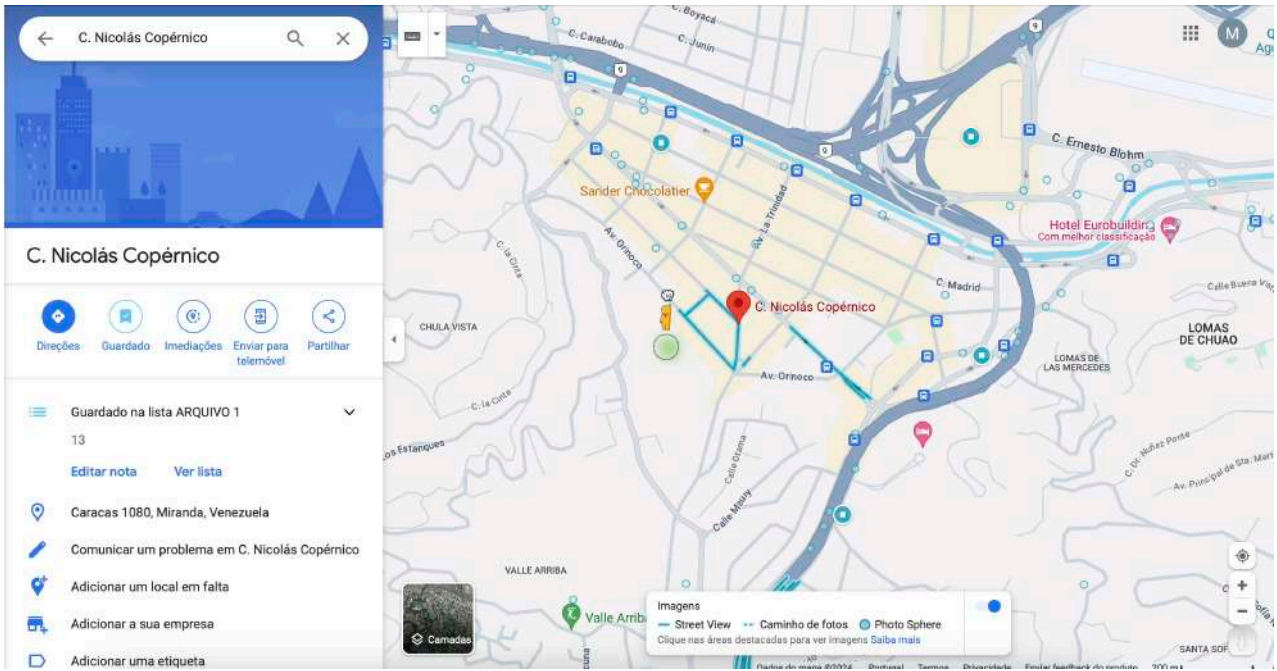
C. Nicolás Copérnico

C. Nicolás Copérnico

Direções
Guardado
Imediações
Enviar para telemóvel
Partilhar

Guardado na lista ARQUIVO 1
13
Editar nota
Ver lista

Caracas 1080, Miranda, Venezuela
Comunicar um problema em C. Nicolás Copérnico
Adicionar um local em falta
Adicionar a sua empresa
Adicionar uma etiqueta

C. Boyacá
C. Carabobo
C. Junín
C. Ernesto Blohm
Sander Chocolatier
Av. La Trinidad
Av. Orinoco
C. la Cinta
Hotel Eurobuilding
Com melhor classificação
C. Nicolás Copérnico
C. Madrid
Calle Buena Vista
CHULA VISTA
LOMAS DE CHUAO
LOMAS DE LAS MERCEDES
Av. Orinoco
C. la Cinta
Los Estanques
Calle Orema
C. Dr. Núñez Ponte
Av. Principal de Sta. Marta
Calle Maury
VALLE ARRIBA
Valle Arriba
Camadas
Imagens
Street View
Caminho de fotos
Photo Sphere
Clique nas áreas destacadas para ver imagens Saiba mais
SANTA SOF
Dados do mapa ©2024
Portugal
Termos
Privacidade
Enviar feedback do produto
200 m
M